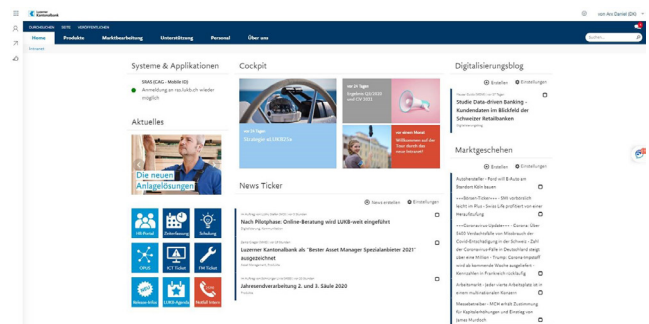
Luzerner Kantonalbank

ZURÜCKSUCHEN SEITE VERÖFFENTLICHEN

von Arx Daniel (DK)

Home Produkte Marktbearbeitung Unterstützung Personal Über uns

Suchen...

Intranet

Systeme & Applikationen

SBAS (CAG - Mobile ID)
Anmeldung an vaultdesk wieder möglich

Aktuelles

Die neuen Anlagelösungen

HR-Portal
Zeiterfassung
Schulung
OPUS
ICT Ticket
FM Ticket
Release Infos
LUKB-Agenda
Notfall Telefon

Cockpit

Strategie at LUKB21+

Ergebnis Q3/2020

Willkommen auf der Tour durch das Intranet!

News Ticker

Neues erstellen
Einstellungen

Nach Pilotphase: Online-Beratung wird LUKB-weit eingeführt

Luzerner Kantonalbank als "Bester Asset Manager Spezialanbieter 2021" ausgezeichnet

Jahresendverarbeitung 2. und 3. Säule 2020

Digitalisierungsblog

Erstellen
Einstellungen

Studie Data-driven Banking - Kundendaten im Blickfeld der Schweizer Retailbanken

Marktgeschehen

Erstellen
Einstellungen

Aussenstelle - Ford will E-Auto am Standort Köln bauen

+++Börsen-Ticker+++ - SMI schliesst leicht im Plus - Swiss Life profitiert von einer Heraufstufung

+++Coronavirus-Update+++ - Genève: Über 3400 Verdachtsfälle von Wiederaufl. der Covid-Erkrankung in der Schweiz - Zahl der Coronavirus-Fälle in Deutschland steigt über eine Million - Trump: Coronavirus-Impfstoff wird ab kommende Woche ausgeliefert - Neuinfektionen in Frankreich rückläufig

Arbeitsmarkt - Jeder vierte Arbeitsplatz ist in einem multinationalen Konzern

Massebetreiber - MEW erhält Zustimmung für Kapitalerhöhungen und Einstieg von James Murdoch